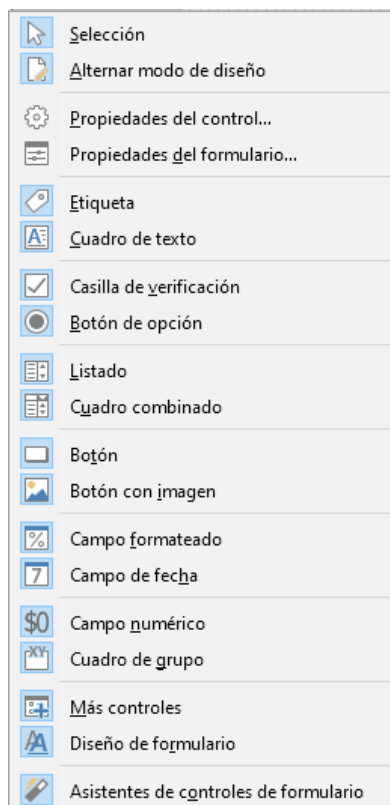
Selección
Alternar modo de diseño

Propiedades del control...
Propiedades del formulario...

Etiqueta
Cuadro de texto

Casilla de verificación
Botón de opción

Listado
Cuadro combinado

Botón
Botón con imagen

%
Campo formateado
7
Campo de fecha

$0
Campo numérico
XY
Cuadro de grupo

Más controles
Diseño de formulario

Asistentes de controles de formulario